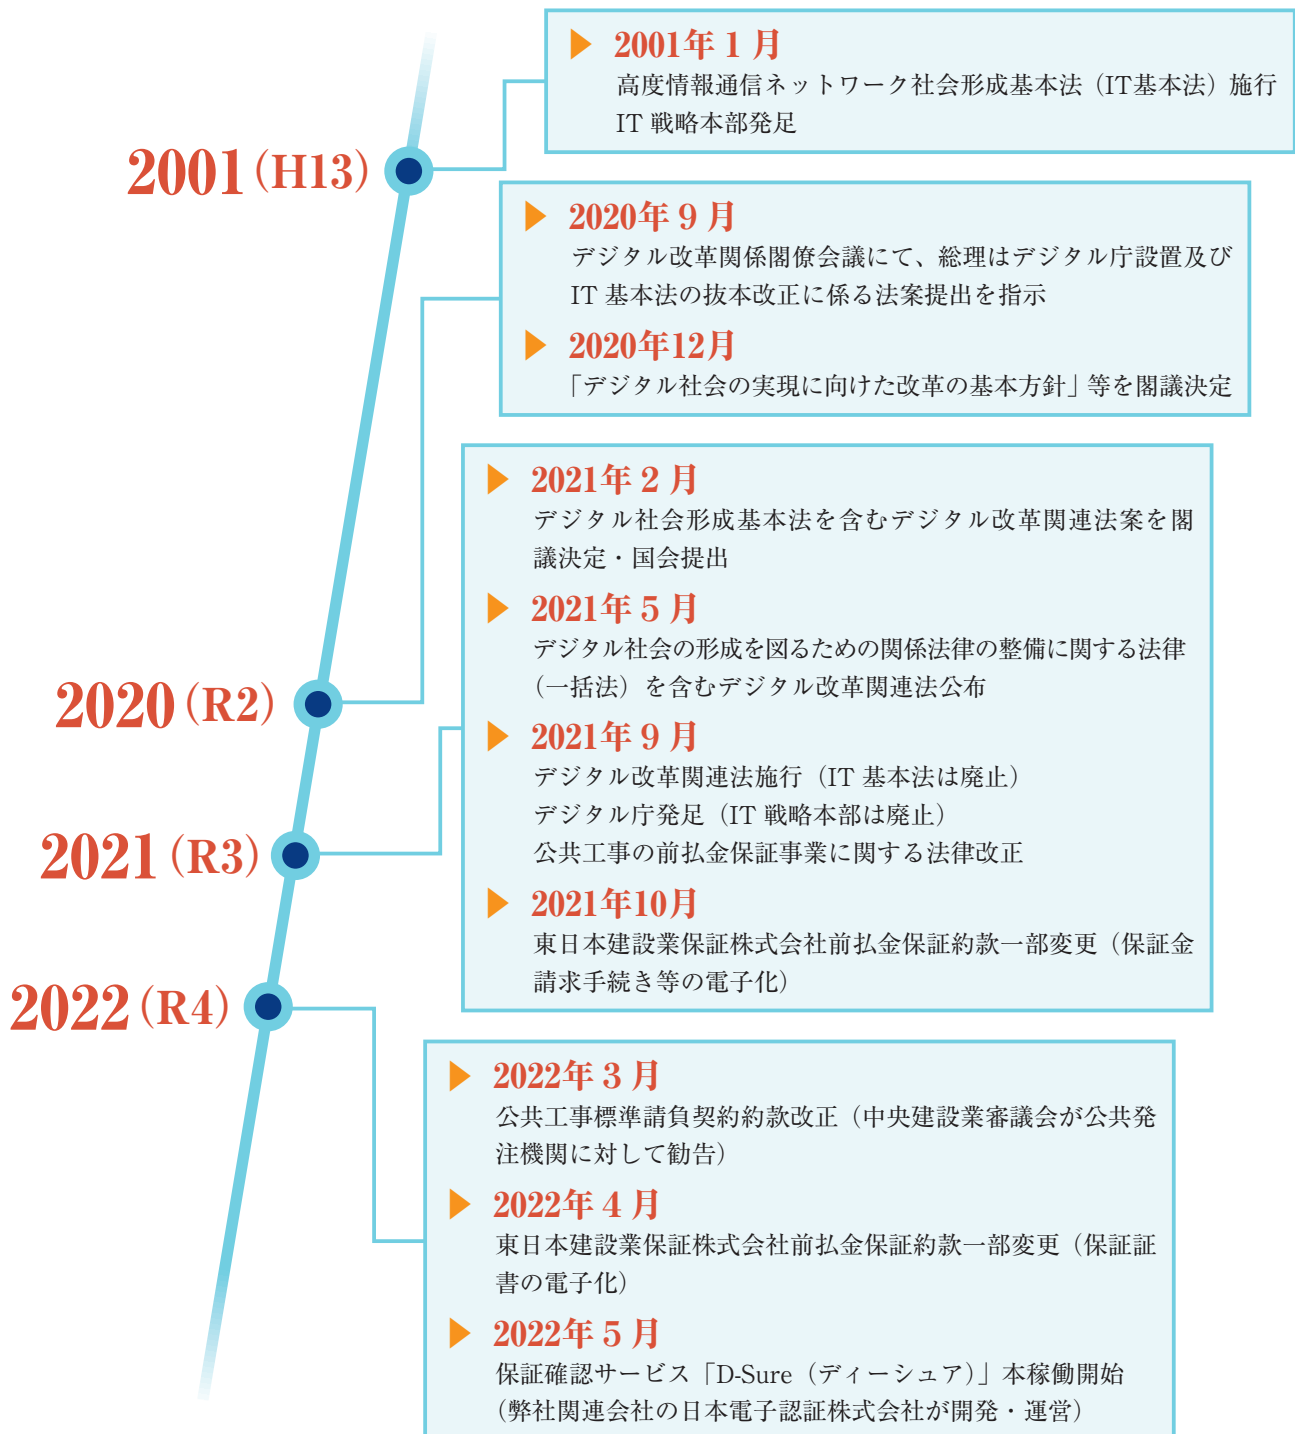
2001（H13）

2001年１月
高度情報通信ネットワーク社会形成基本法（IT基本法）施行
IT 戦略本部発足

2020年９月
デジタル改革関係閣僚会議にて、総理はデジタル庁設置及びIT 基本法の抜本改正に係る法案提出を指示

2020年12月
「デジタル社会の実現に向けた改革の基本方針」等を閣議決定

2020（R2）

2021（R3）

2021年２月
デジタル社会形成基本法を含むデジタル改革関連法案を閣議決定・国会提出

2021年５月
デジタル社会の形成を図るための関係法律の整備に関する法律（一括法）を含むデジタル改革関連法公布

2021年９月
デジタル改革関連法施行（IT 基本法は廃止）
デジタル庁発足（IT 戦略本部は廃止）
公共工事の前払金保証事業に関する法律改正

2021年10月
東日本建設業保証株式会社前払金保証約款一部変更（保証金請求手続き等の電子化）

2022（R4）

2022年３月
公共工事標準請負契約約款改正（中央建設業審議会が公共発注機関に対して勧告）

2022年４月
東日本建設業保証株式会社前払金保証約款一部変更（保証証書の電子化）

2022年５月
保証確認サービス「D-Sure（ディーシュア）」本稼働開始（弊社関連会社の日本電子認証株式会社が開発・運営）